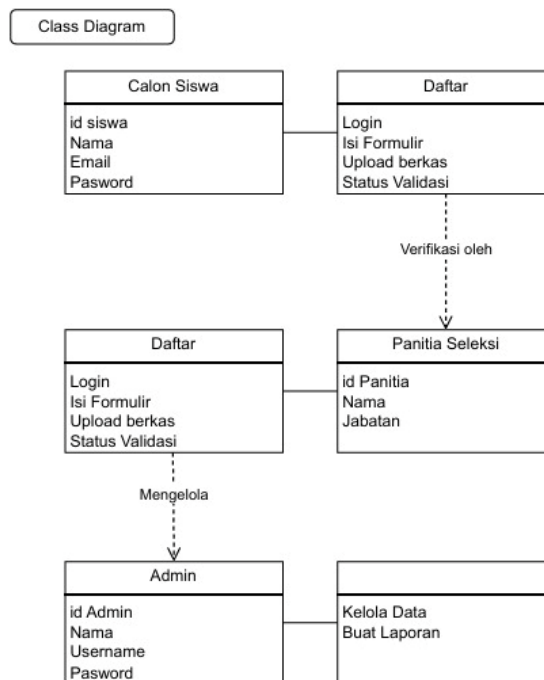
Class Diagram

Calon Siswa

id siswa
Nama
Email
Pasword

Daftar

Login
Isi Formulir
Upload berkas
Status Validasi

Verifikasi oleh

Daftar

Login
Isi Formulir
Upload berkas
Status Validasi

Panitia Seleksi

id Panitia
Nama
Jabatan

Mengelola

Admin

id Admin
Nama
Username
Pasword

Kelola Data
Buat Laporan